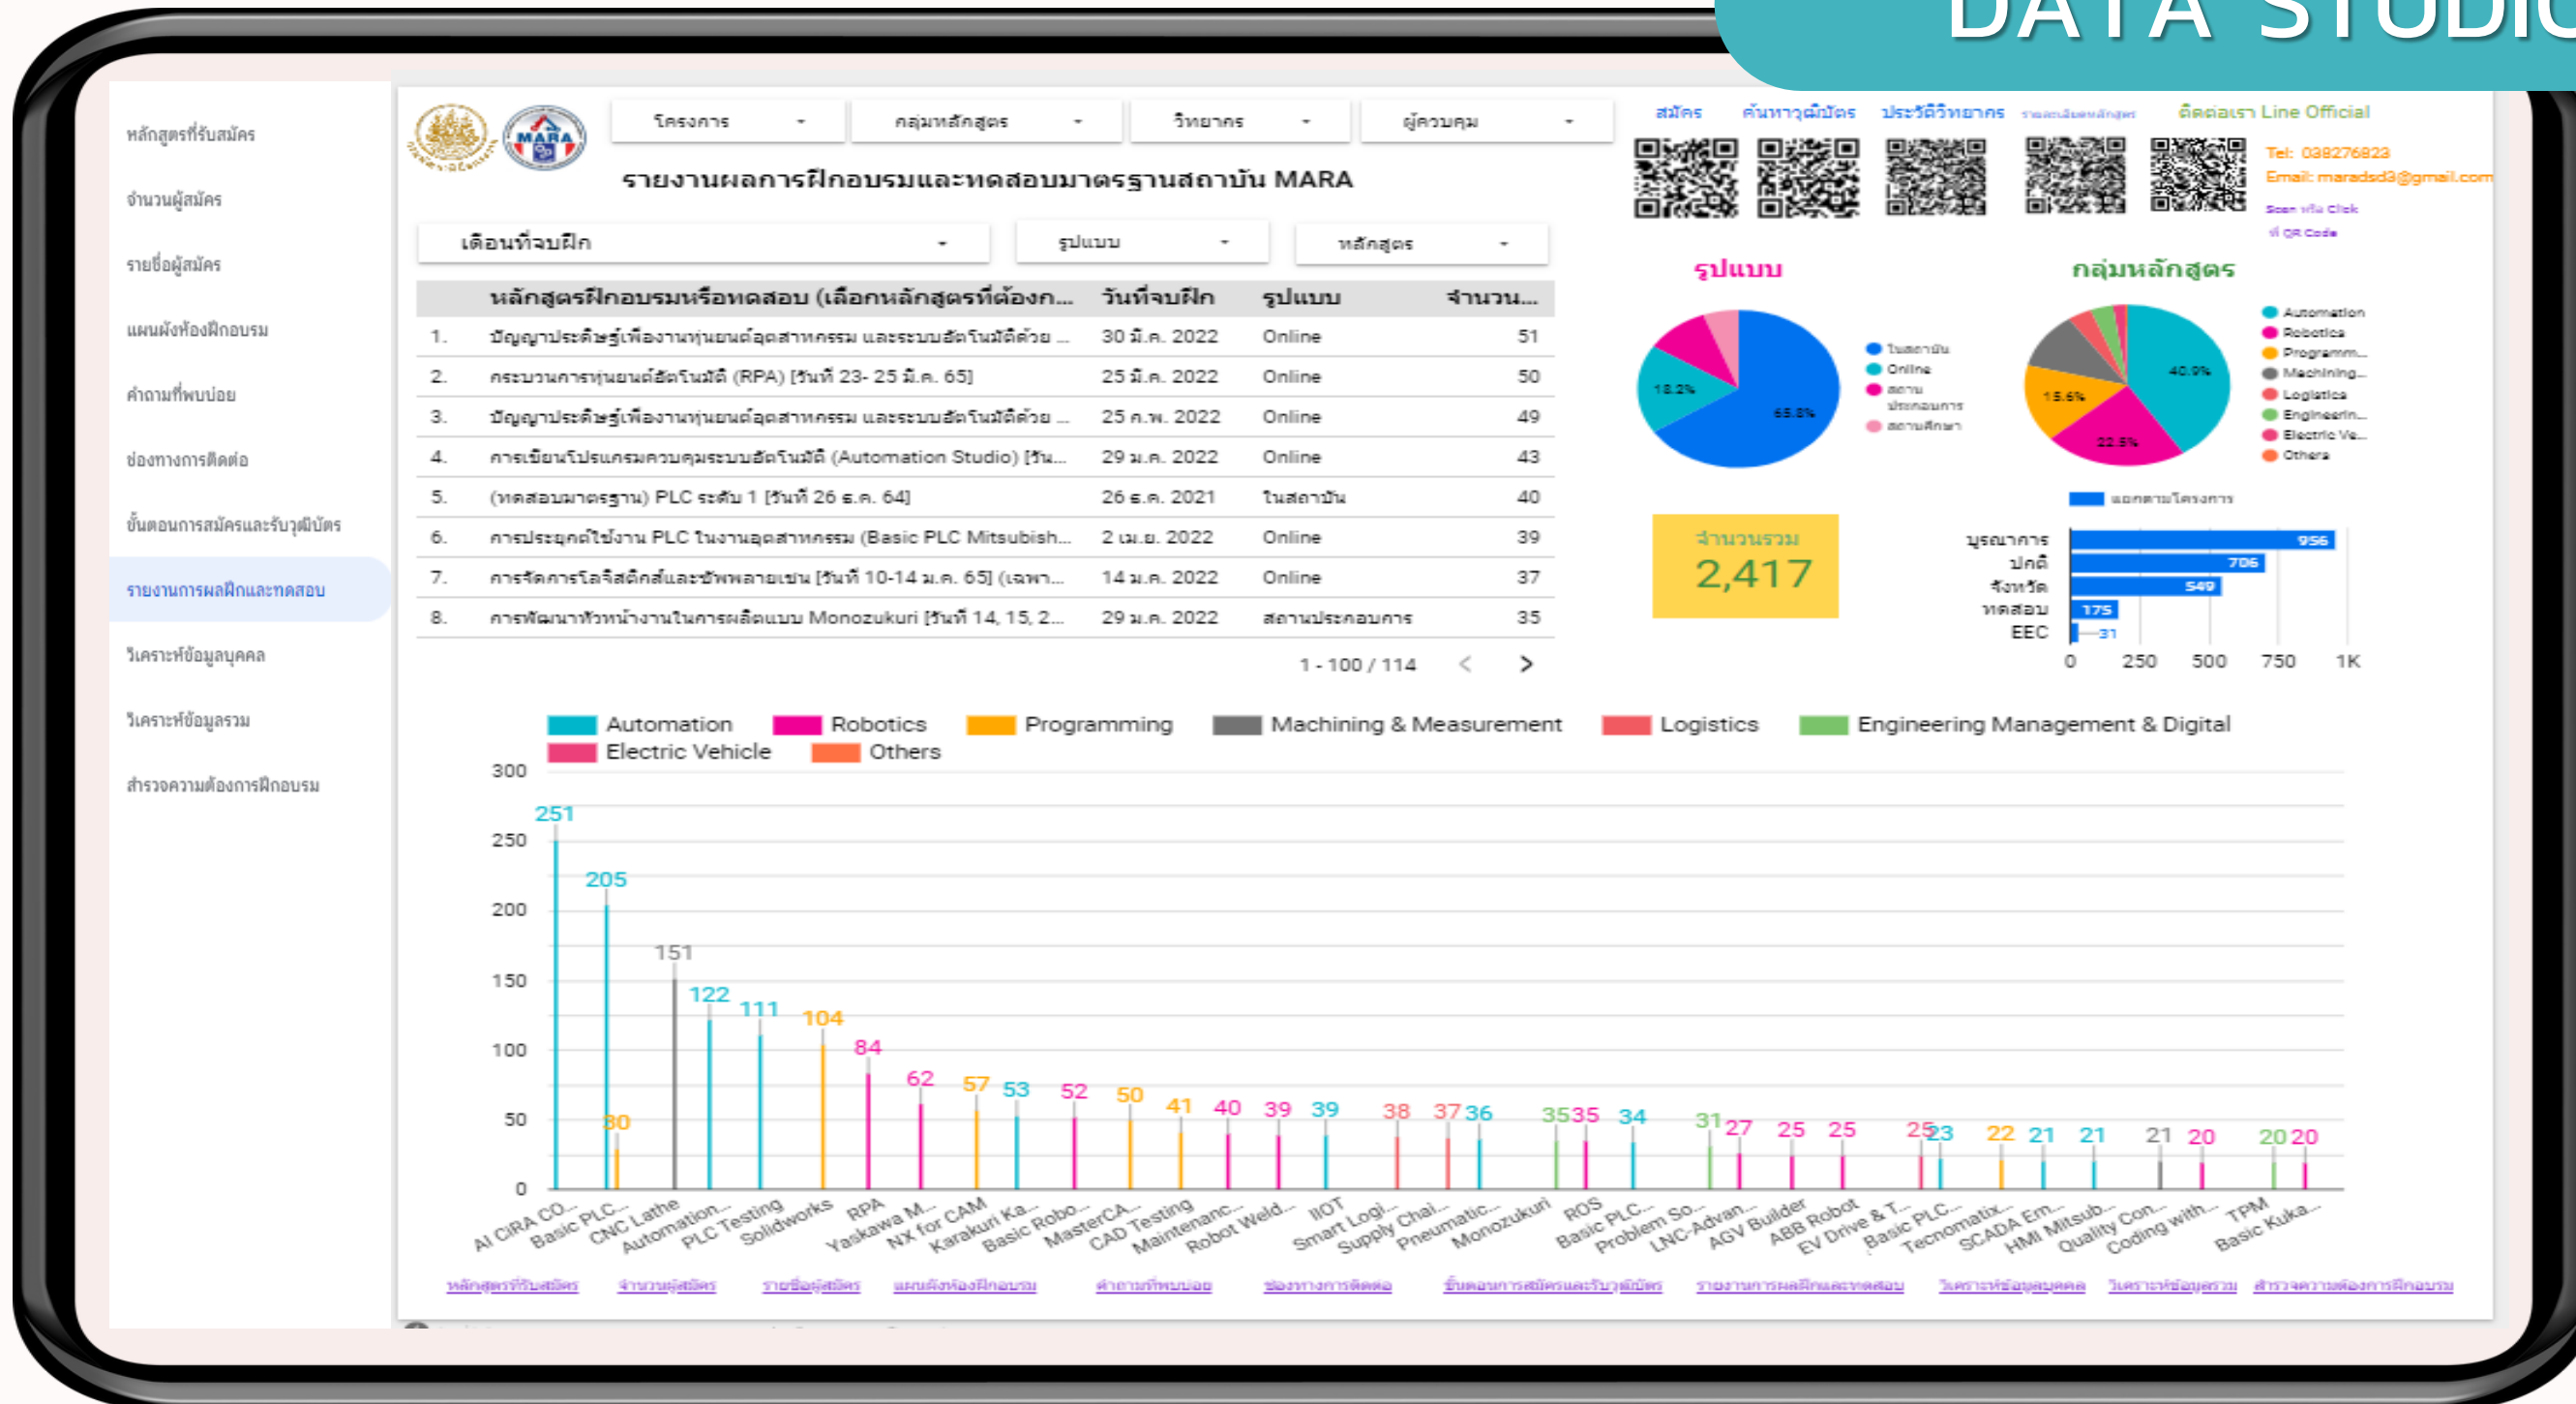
DATA STUDIO

หลักสูตรที่รับสมัคร
จำนวนผู้สมัคร
รายชื่อผู้สมัคร
แผนผังห้องฝึกอบรม
คำถามที่พบบ่อย
ช่องทางการติดต่อ
ขั้นตอนการสมัครและรับวุฒิบัตร
รายงานการผลฝึกและทดสอบ
วิเคราะห์ข้อมูลบุคคล
วิเคราะห์ข้อมูลรวม
สำรวจความต้องการฝึกอบรม

โครงการ
กลุ่มหลักสูตร
วิทยากร
ผู้ควบคุม

รายงานผลการฝึกอบรมและทดสอบมาตรฐานสถาบัน MARA

เดือนที่จบฝึก
รูปแบบ
หลักสูตร

| | หลักสูตรฝึกอบรมหรือทดสอบ (เลือกหลักสูตรที่ต้องก... | วันที่จบฝึก | รูปแบบ | จำนวน... |
|---|---|---|---|---|
| 1. | ปัญญาประดิษฐ์เพื่องานหุ่นยนต์อุตสาหกรรม และระบบอัตโนมัติด้วย ... | 30 มี.ค. 2022 | Online | 51 |
| 2. | กระบวนการหุ่นยนต์อัตโนมัติ (RPA) [วันที่ 23- 25 มี.ค. 65] | 25 มี.ค. 2022 | Online | 50 |
| 3. | ปัญญาประดิษฐ์เพื่องานหุ่นยนต์อุตสาหกรรม และระบบอัตโนมัติด้วย ... | 25 ก.พ. 2022 | Online | 49 |
| 4. | การเขียนโปรแกรมควบคุมระบบอัตโนมัติ (Automation Studio) [วัน... | 29 ม.ค. 2022 | Online | 43 |
| 5. | (ทดสอบมาตรฐาน) PLC ระดับ 1 [วันที่ 26 ธ.ค. 64] | 26 ธ.ค. 2021 | ในสถาบัน | 40 |
| 6. | การประยุกต์ใช้งาน PLC ในงานอุตสาหกรรม (Basic PLC Mitsubish... | 2 เม.ย. 2022 | Online | 39 |
| 7. | การจัดการโลจิสติกส์และซัพพลายเชน [วันที่ 10-14 ม.ค. 65] (เฉพา... | 14 ม.ค. 2022 | Online | 37 |
| 8. | การพัฒนาหัวหน้างานในการผลิตแบบ Monozukuri [วันที่ 14, 15, 2... | 29 ม.ค. 2022 | สถานประกอบการ | 35 |

1 - 100 / 114

สมัคร ค้นหาวุฒิบัตร ประวัติวิทยากร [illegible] ติดต่อเรา Line Official
Tel: 038276823
Email: maradsd3@gmail.com
Scan หรือ Click
ที่ QR Code

รูปแบบ
18.2%
65.8%
ในสถาบัน
Online
สถานประกอบการ
สถานศึกษา

กลุ่มหลักสูตร
40.9%
15.6%
22.5%
Automation
Robotics
Programm...
Machining...
Logistics
Engineerin...
Electric Ve...
Others

จำนวนรวม
2,417

แยกตามโครงการ
บูรณาการ 956
ปกติ 706
จังหวัด 549
ทดสอบ 175
EEC 31
0 250 500 750 1K

Automation Robotics Programming Machining & Measurement Logistics Engineering Management & Digital
Electric Vehicle Others

300
250
200
150
100
50
0
251 205 30 151 122 111 104 84 62 57 53 52 50 41 40 39 39 38 37 36 35 35 34 31 27 25 25 25 23 22 21 21 21 20 20 20

AI CIRA CO... Basic PLC... CNC Lathe Automation... PLC Testing Solidworks RPA Yaskawa M... NX for CAM Karakuri Ka... Basic Robo... MasterCA... CAD Testing Maintenanc... Robot Weld... IIOT Smart Logi... Supply Chai... Pneumatic... Monozukuri ROS Basic PLC... Problem So... LNC-Advan... AGV Builder ABB Robot EV Drive & T... Basic PLC... Tecnomatix... SCADA Em... HMI Mitsub... Quality Con... Coding with... TPM Basic Kuka...

หลักสูตรที่รับสมัคร จำนวนผู้สมัคร รายชื่อผู้สมัคร แผนผังห้องฝึกอบรม คำถามที่พบบ่อย ช่องทางการติดต่อ ขั้นตอนการสมัครและรับวุฒิบัตร รายงานการผลฝึกและทดสอบ วิเคราะห์ข้อมูลบุคคล วิเคราะห์ข้อมูลรวม สำรวจความต้องการฝึกอบรม